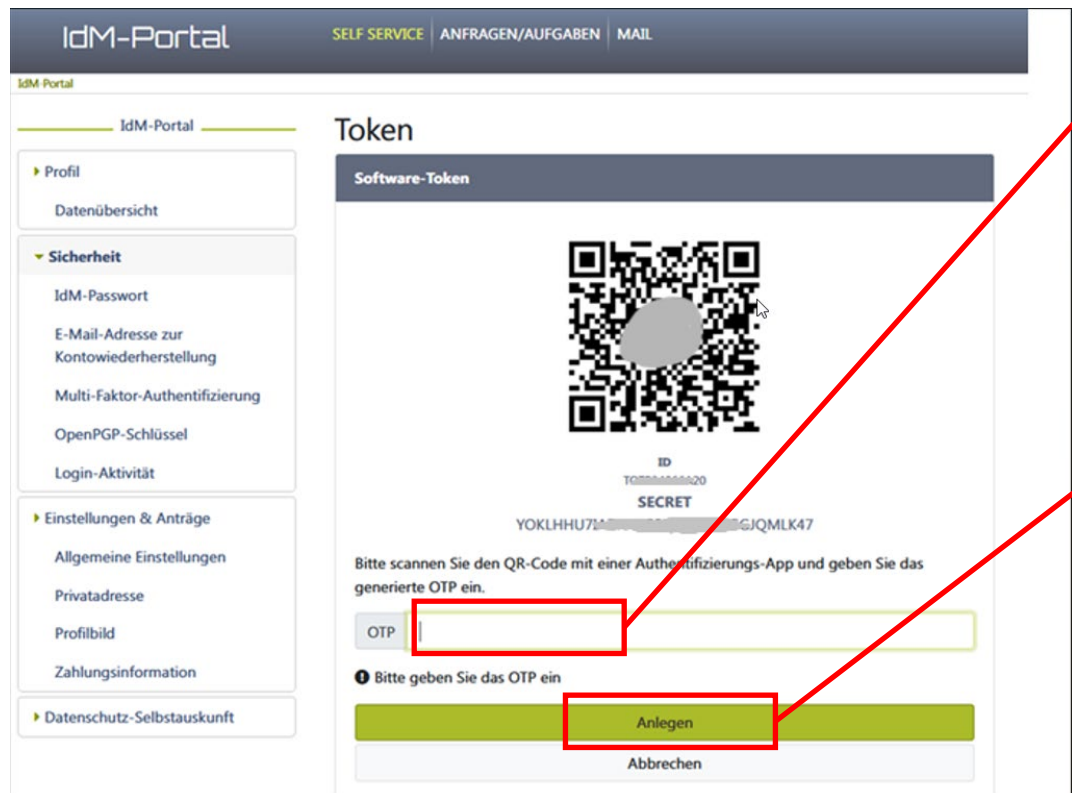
IdM-Portal

SELF SERVICE | ANFRAGEN/AUFGABEN | MAIL

IdM-Portal

IdM-Portal

Profil

Datenübersicht

Sicherheit

IdM-Passwort

E-Mail-Adresse zur Kontowiederherstellung

Multi-Faktor-Authentifizierung

OpenPGP-Schlüssel

Login-Aktivität

Einstellungen & Anträge

Allgemeine Einstellungen

Privatadresse

Profilbild

Zahlungsinformation

Datenschutz-Selbstauskunft

Token

Software-Token

ID

TO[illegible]20

SECRET

YOKLHHU7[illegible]GJQMLK47

Bitte scannen Sie den QR-Code mit einer Authentifizierungs-App und geben Sie das generierte OTP ein.

OTP

Bitte geben Sie das OTP ein

Anlegen

Abbrechen